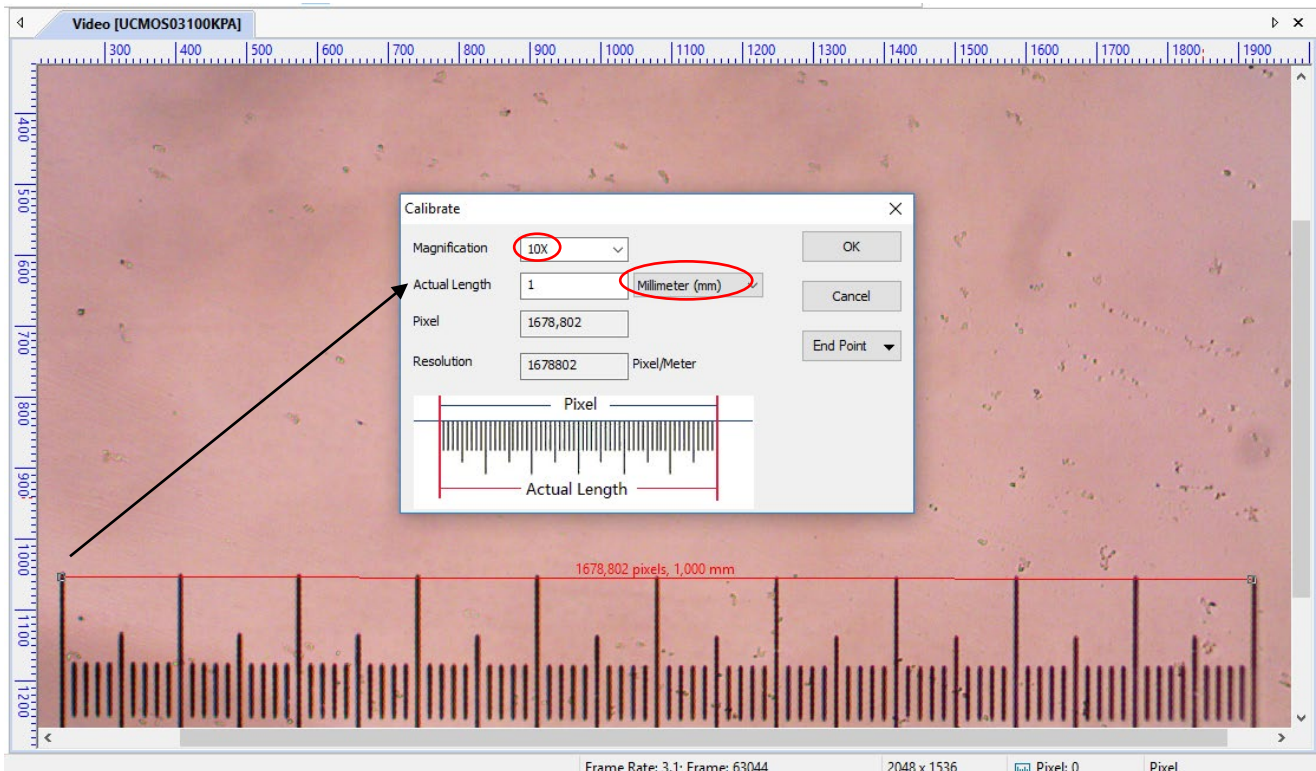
Video [UCMOS03100KPA]

300 400 500 600 700 800 900 1000 1100 1200 1300 1400 1500 1600 1700 1800 1900

400 500 600 700 800 900 1000 1100 1200

Calibrate

Magnification 10X

Actual Length 1 Millimeter (mm)

Pixel 1678,802

Resolution 1678802 Pixel/Meter

Pixel

Actual Length

OK

Cancel

End Point

1678,802 pixels, 1,000 mm

Frame Rate: 3.1; Frame: 63044 2048 x 1536 Pixel: 0 Pixel